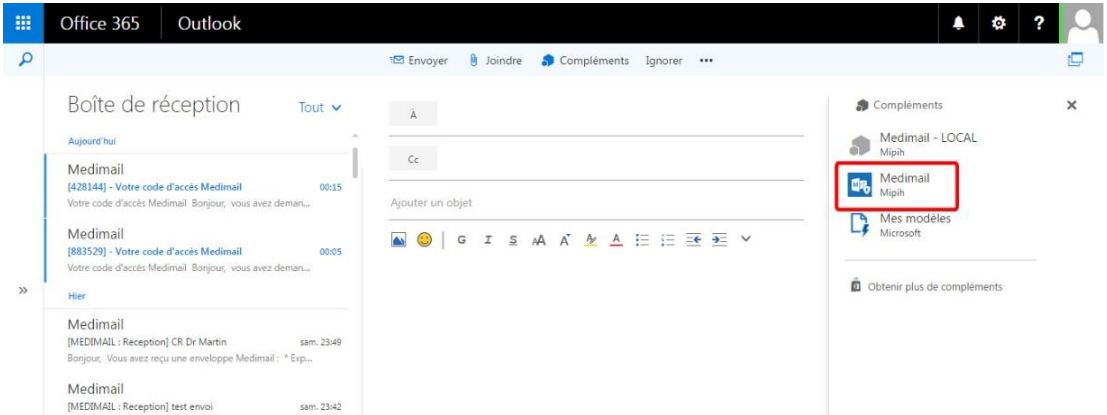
Office 365 Outlook

Envoyer Joindre Compléments Ignorer •••

Boîte de réception Tout

Aujourd'hui

Medimail
[428144] - Votre code d'accès Medimail 00:15
Votre code d'accès Medimail Bonjour, vous avez deman...

Medimail
[883529] - Votre code d'accès Medimail 00:05
Votre code d'accès Medimail Bonjour, vous avez deman...

Hier

Medimail
[MEDIMAIL : Reception] CR Dr Martin sam. 23:49
Bonjour, Vous avez reçu une enveloppe Medimail : * Exp...

Medimail
[MEDIMAIL : Reception] test envoi sam. 23:42

»

À

Cc

Ajouter un objet

G I S A A A

Compléments

Medimail - LOCAL
Mipih

Medimail
Mipih

Mes modèles
Microsoft

Obtenir plus de compléments